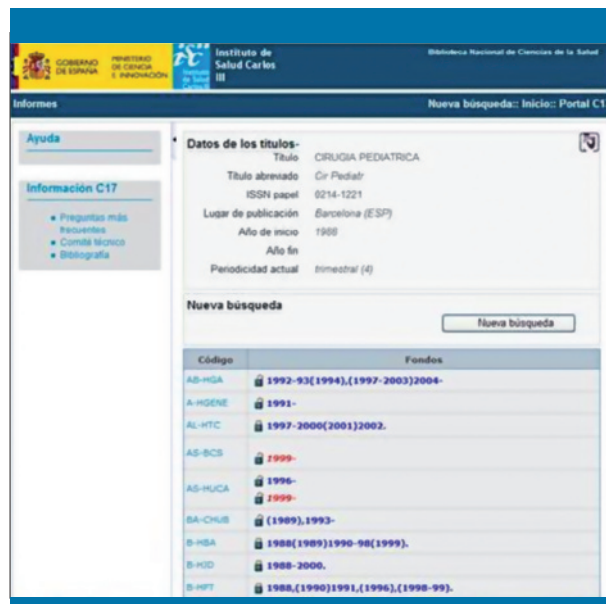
GOBIERNO DE ESPAÑA MINISTERIO DE CIENCIA E INNOVACIÓN

Instituto de Salud Carlos III

Biblioteca Nacional de Ciencias de la Salud

Informes

Nueva búsqueda:: Inicio:: Portal C1

Ayuda

Información C17

• Preguntas más frecuentes
• Comité técnico
• Bibliografía

Datos de los títulos-

| | |
|---|---|
| Título | CIRUGIA PEDIATRICA |
| Título abreviado | Cir Pediatr |
| ISSN papel | 0214-1221 |
| Lugar de publicación | Barcelona (ESP) |
| Año de inicio | 1988 |
| Año fin | |
| Periodicidad actual | trimestral (4) |

Nueva búsqueda

Nueva búsqueda

| Código | Fondos |
|---|---|
| AB-HGA | 1992-93(1994),(1997-2003)2004- |
| A-HGENE | 1991- |
| AL-HTC | 1997-2000(2001)2002. |
| AS-BCS | 1999- |
| AS-HUCA | 1996- 1999- |
| BA-CHUB | (1989),1993- |
| B-HBA | 1988(1989)1990-98(1999). |
| B-HJD | 1988-2000. |
| B-HFT | 1988,(1990)1991,(1996),(1998-99). |